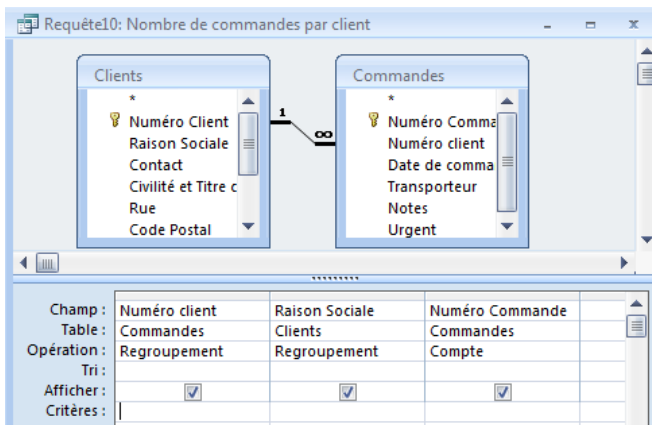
Requête10: Nombre de commandes par client

Clients
*
Numéro Client
Raison Sociale
Contact
Civilité et Titre c
Rue
Code Postal

1
∞

Commandes
*
Numéro Comma
Numéro client
Date de comma
Transporteur
Notes
Urgent

| Champ : | Numéro client | Raison Sociale | Numéro Commande |
|---|---|---|---|
| Table : | Commandes | Clients | Commandes |
| Opération : | Regroupement | Regroupement | Compte |
| Tri : | | | |
| Afficher : | ☑ | ☑ | ☑ |
| Critères : | | | |